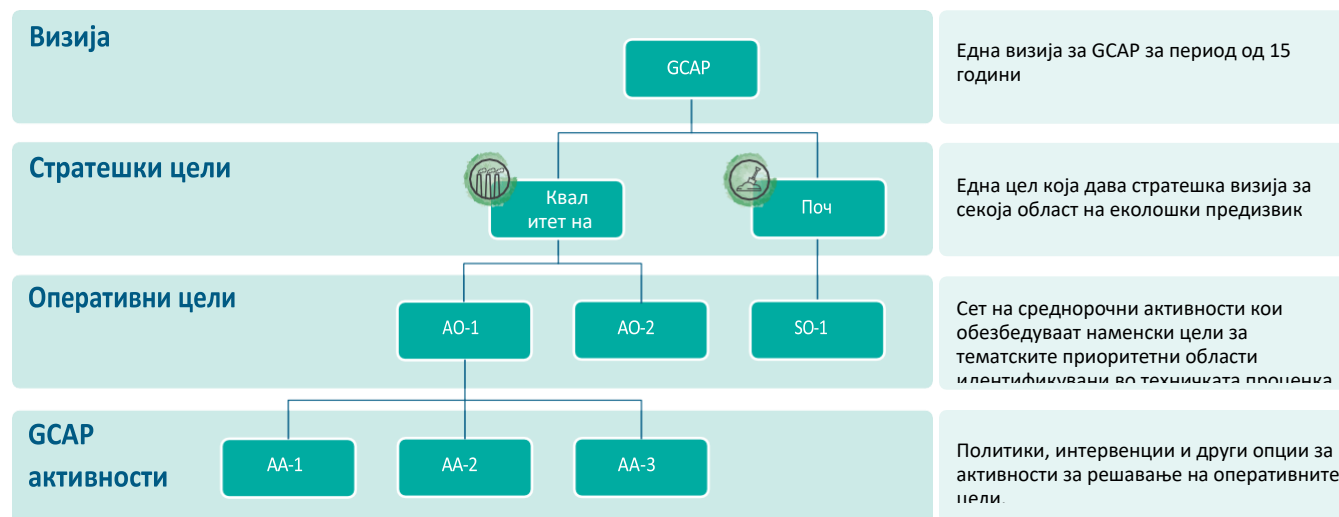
Визија

GCAP

Една визија за GCAP за период од 15 години

Стратешки цели

Квал итет на

Поч

Една цел која дава стратешка визија за секоја област на еколошки предизвик

Оперативни цели

AO-1

AO-2

SO-1

Сет на среднорочни активности кои обезбедуваат наменски цели за тематските приоритетни области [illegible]

GCAP активности

AA-1

AA-2

AA-3

Политики, интервенции и други опции за активности за решавање на оперативните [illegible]